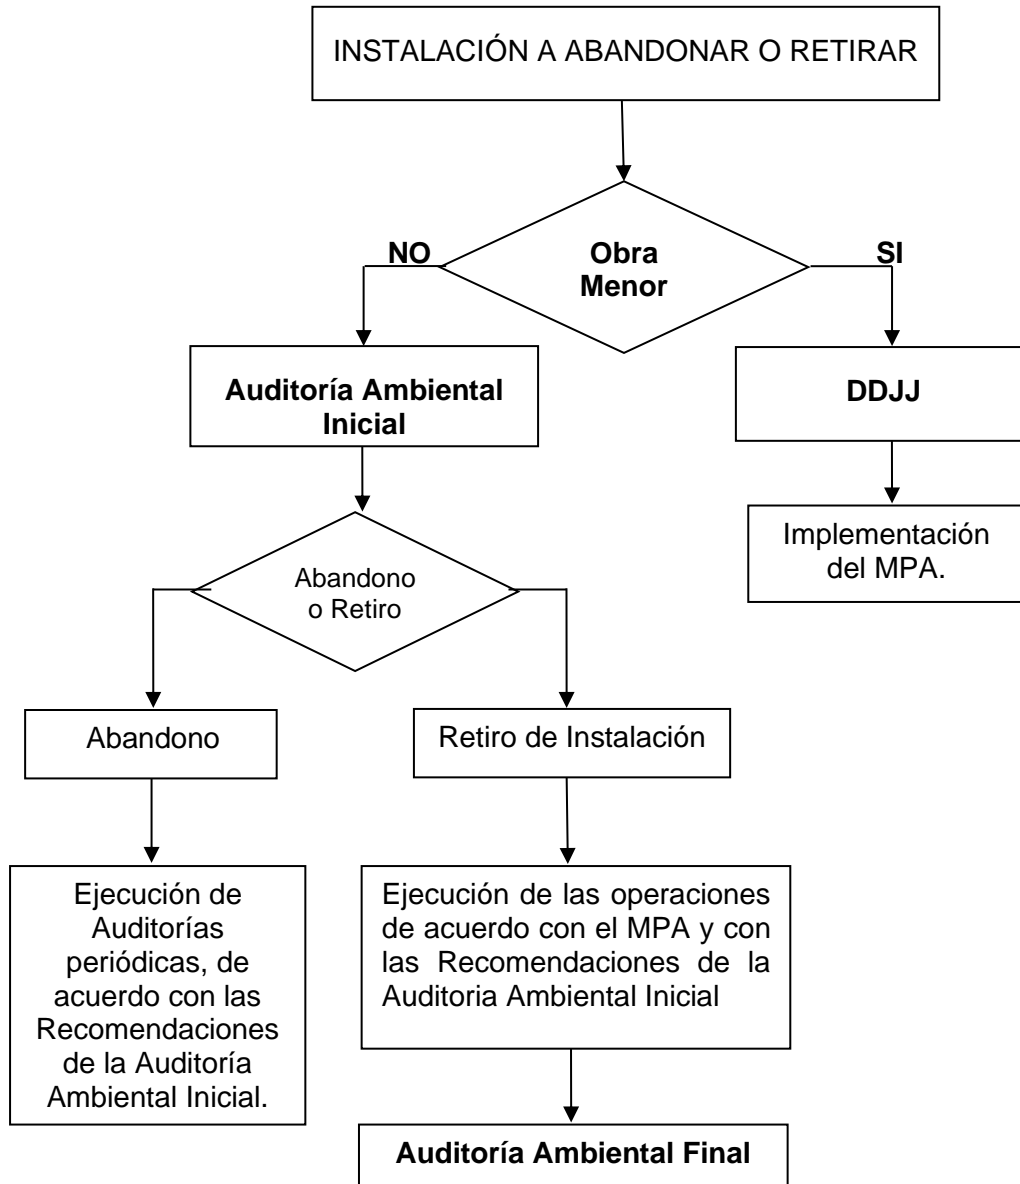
INSTALACIÓN A ABANDONAR O RETIRAR

NO

Obra Menor

SI

Auditoría Ambiental Inicial

DDJJ

Implementación del MPA.

Abandono o Retiro

Abandono

Retiro de Instalación

Ejecución de Auditorías periódicas, de acuerdo con las Recomendaciones de la Auditoría Ambiental Inicial.

Ejecución de las operaciones de acuerdo con el MPA y con las Recomendaciones de la Auditoria Ambiental Inicial

Auditoría Ambiental Final